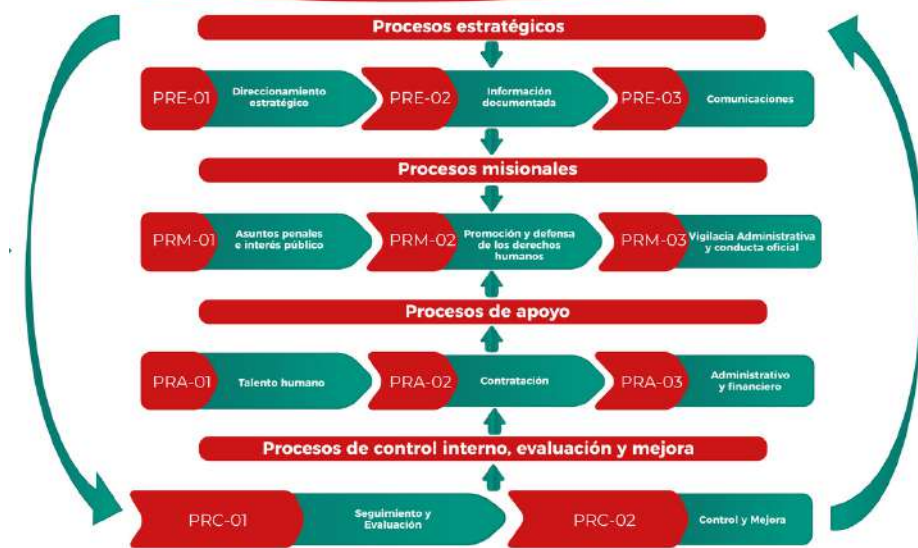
Procesos estratégicos

PRE-01 Direccionamiento estratégico
PRE-02 Información documentada
PRE-03 Comunicaciones

Procesos misionales

PRM-01 Asuntos penales e interés público
PRM-02 Promoción y defensa de los derechos humanos
PRM-03 Vigilacia Administrativa y conducta oficial

Procesos de apoyo

PRA-01 Talento humano
PRA-02 Contratación
PRA-03 Administrativo y financiero

Procesos de control interno, evaluación y mejora

PRC-01 Seguimiento y Evaluación
PRC-02 Control y Mejora